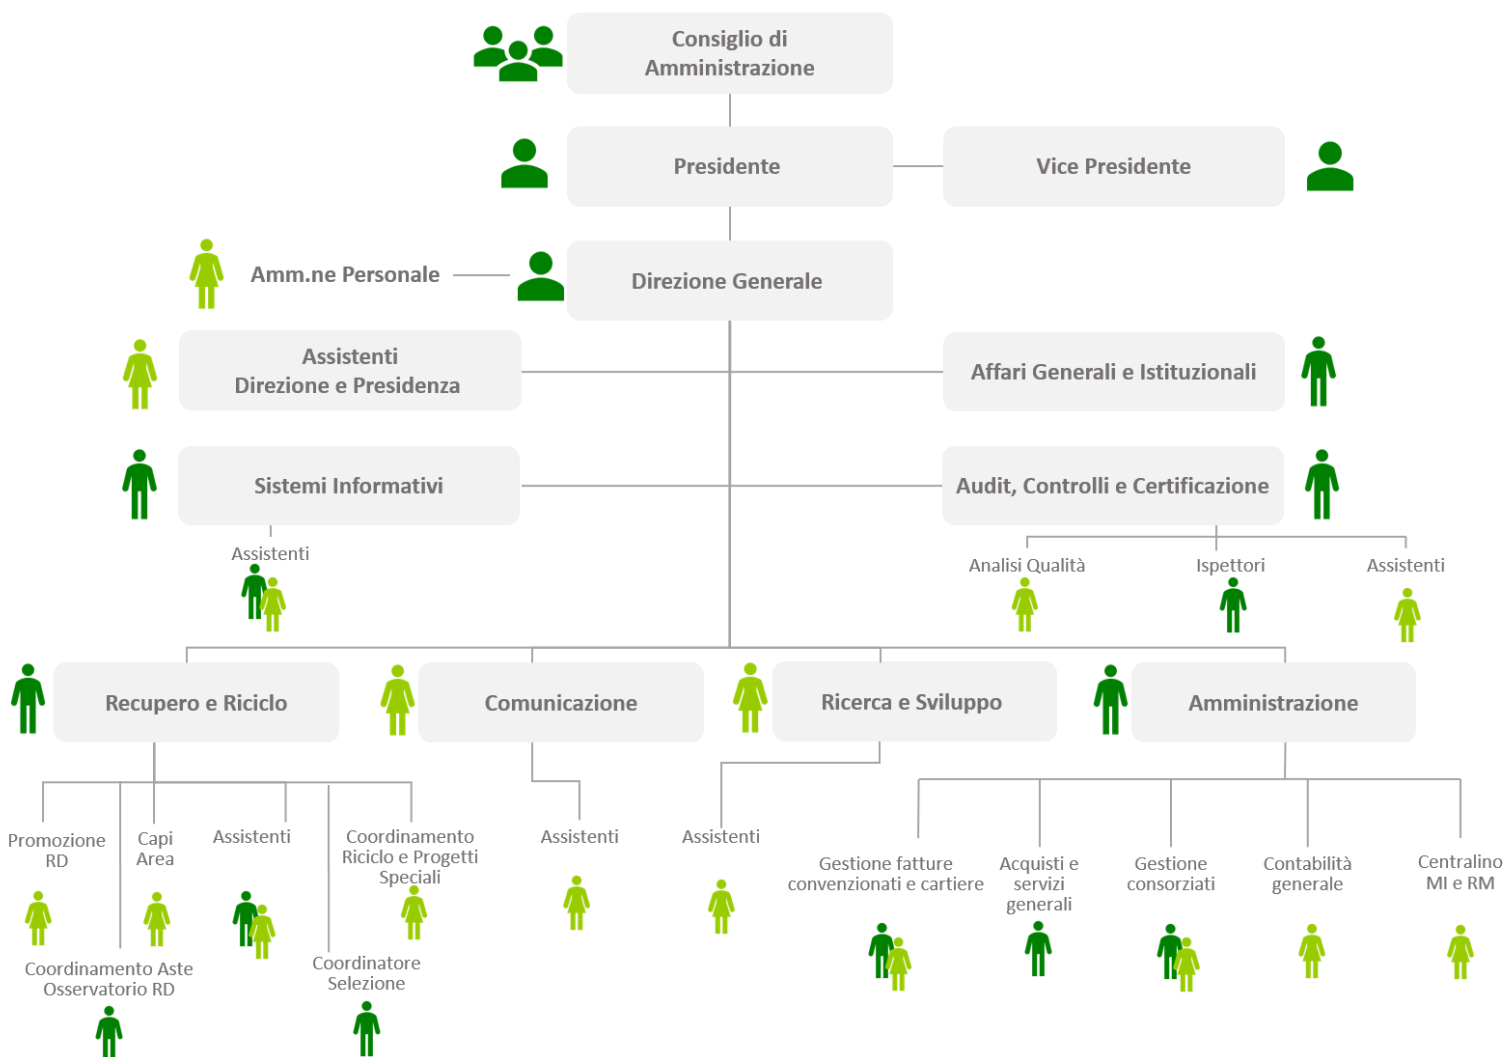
Consiglio di Amministrazione

Presidente

Vice Presidente

Amm.ne Personale

Direzione Generale

Assistenti Direzione e Presidenza

Affari Generali e Istituzionali

Sistemi Informativi

Audit, Controlli e Certificazione

Assistenti

Analisi Qualità

Ispettori

Assistenti

Recupero e Riciclo

Comunicazione

Ricerca e Sviluppo

Amministrazione

Promozione RD

Capi Area

Assistenti

Coordinamento Riciclo e Progetti Speciali

Assistenti

Assistenti

Gestione fatture convenzionati e cartiere

Acquisti e servizi generali

Gestione consorziati

Contabilità generale

Centralino MI e RM

Coordinamento Aste Osservatorio RD

Coordinatore Selezione